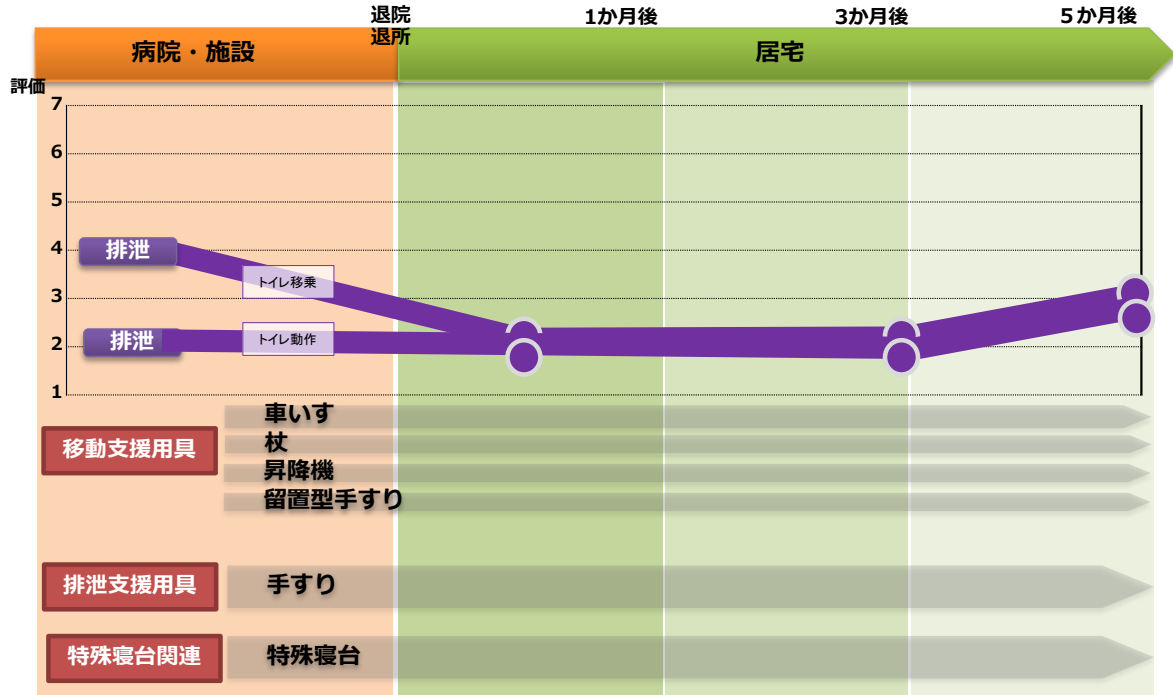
退院
退所

1か月後

3か月後

5か月後

病院・施設

居宅

評価

7
6
5
4
3
2
1

排泄

トイレ移乗

排泄

トイレ動作

移動支援用具

車いす
杖
昇降機
留置型手すり

排泄支援用具

手すり

特殊寝台関連

特殊寝台